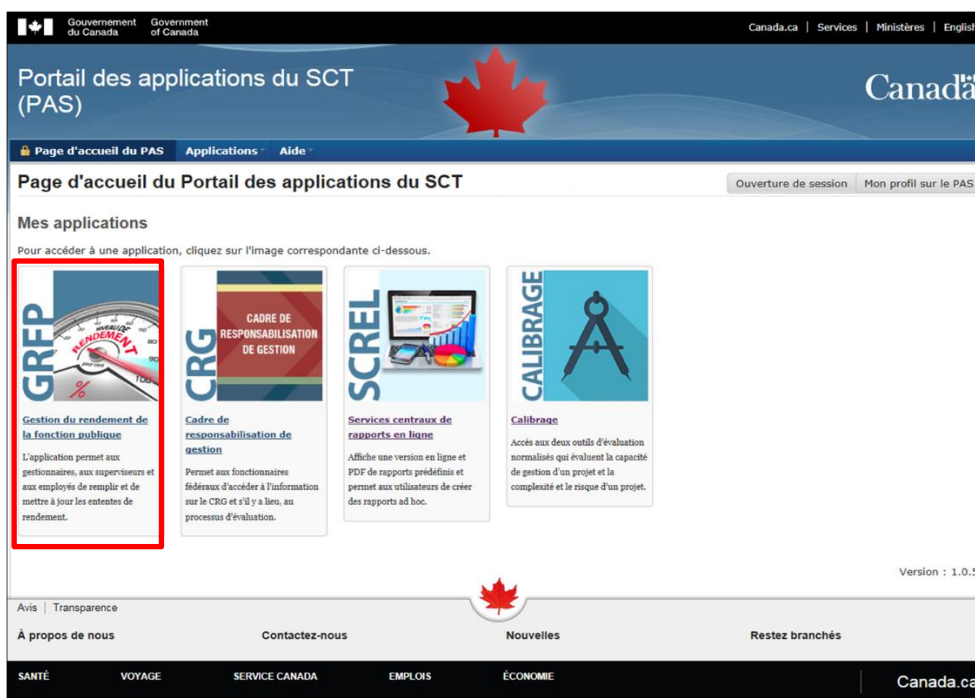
Gouvernement du Canada Government of Canada

Canada.ca | Services | Ministères | English

Portail des applications du SCT (PAS)

Canadä

Page d'accueil du PAS Applications Aide

Page d'accueil du Portail des applications du SCT

Ouverture de session Mon profil sur le PAS

Mes applications

Pour accéder à une application, cliquez sur l'image correspondante ci-dessous.

GRFP

RENDEMENT

%

Gestion du rendement de la fonction publique

L'application permet aux gestionnaires, aux superviseurs et aux employés de remplir et de mettre à jour les ententes de rendement.

CRG

CADRE DE RESPONSABILISATION DE GESTION

Cadre de responsabilisation de gestion

Permet aux fonctionnaires fédéraux d'accéder à l'information sur le CRG et s'il y a lieu, au processus d'évaluation.

SCREL

Services centraux de rapports en ligne

Affiche une version en ligne et PDF de rapports prédéfinis et permet aux utilisateurs de créer des rapports ad hoc.

CALIBRAGE

Calibrage

Accès aux deux outils d'évaluation normalisés qui évaluent la capacité de gestion d'un projet et la complexité et le risque d'un projet.

Version : 1.0.5

Avis | Transparence

À propos de nous

Contactez-nous

Nouvelles

Restez branchés

SANTÉ

VOYAGE

SERVICE CANADA

EMPLOIS

ÉCONOMIE

Canada.ca